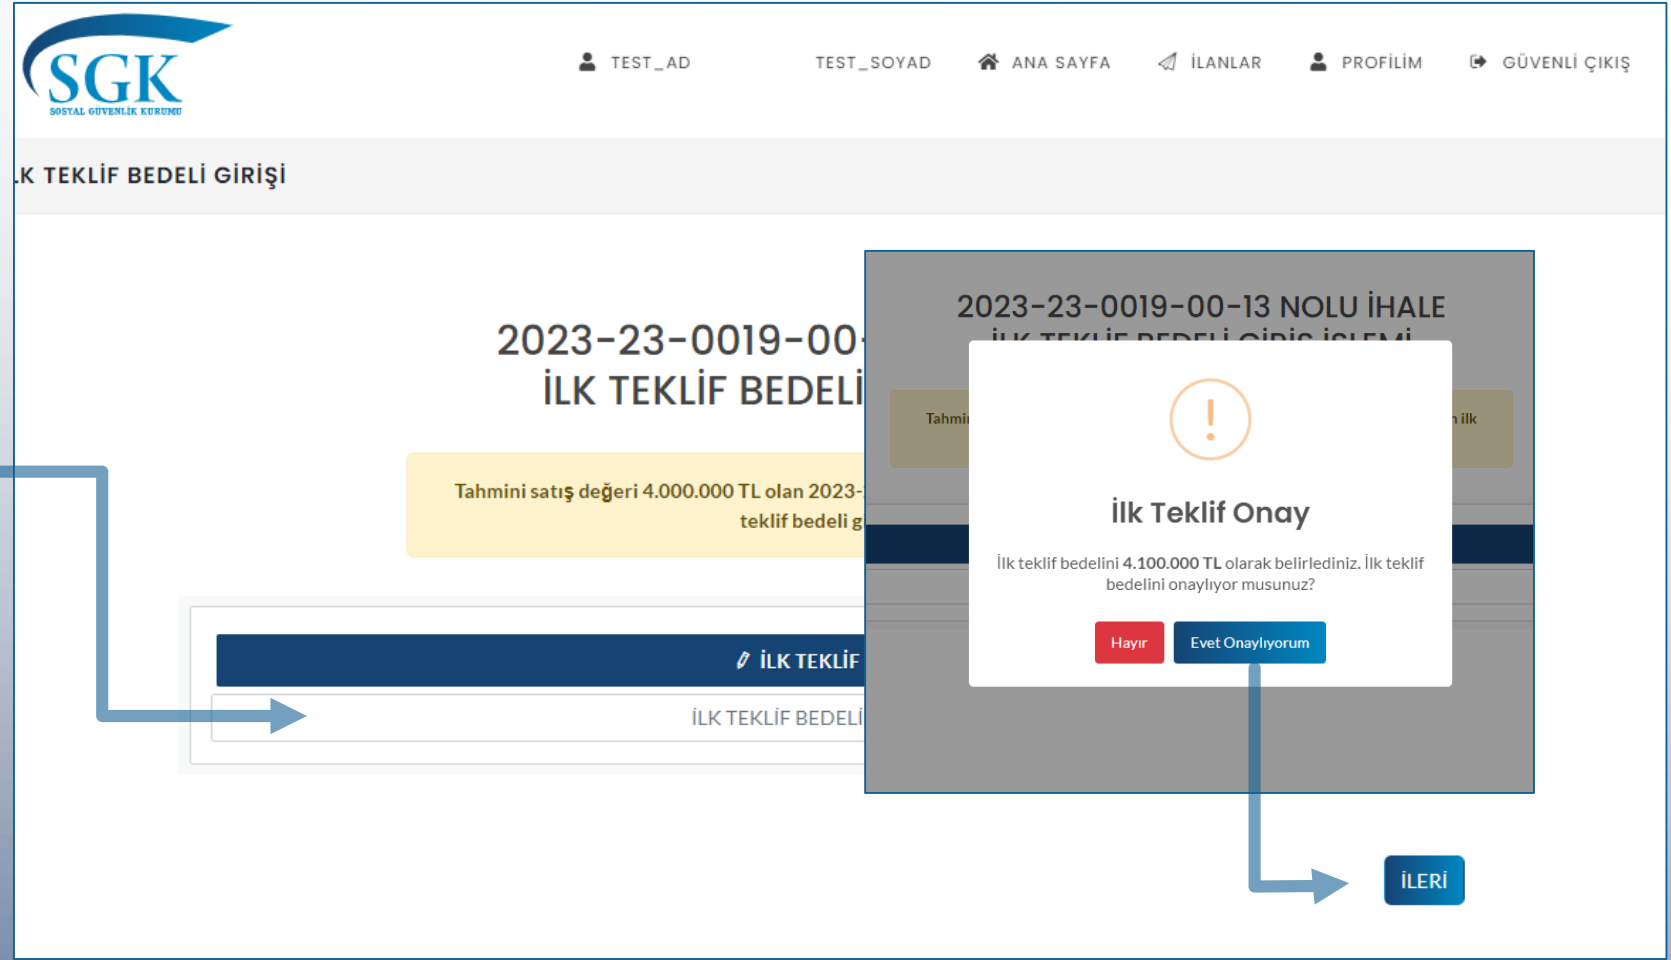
SGK
SOSYAL GÜVENLİK KURUMU

TEST_AD TEST_SOYAD ANA SAYFA İLANLAR PROFİLİM GÜVENLİ ÇIKIŞ

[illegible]K TEKLİF BEDELİ GİRİŞİ

2023-23-0019-00-
İLK TEKLİF BEDELİ

Tahmini satış değeri 4.000.000 TL olan 2023-
teklif bedeli g

İLK TEKLİF

İLK TEKLİF BEDELİ

2023-23-0019-00-13 NOLU İHALE
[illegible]

Tahmi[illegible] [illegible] ilk

!

İlk Teklif Onay

İlk teklif bedelini **4.100.000 TL** olarak belirlediniz. İlk teklif bedelini onaylıyor musunuz?

Hayır
Evet Onaylıyorum

İLERİ